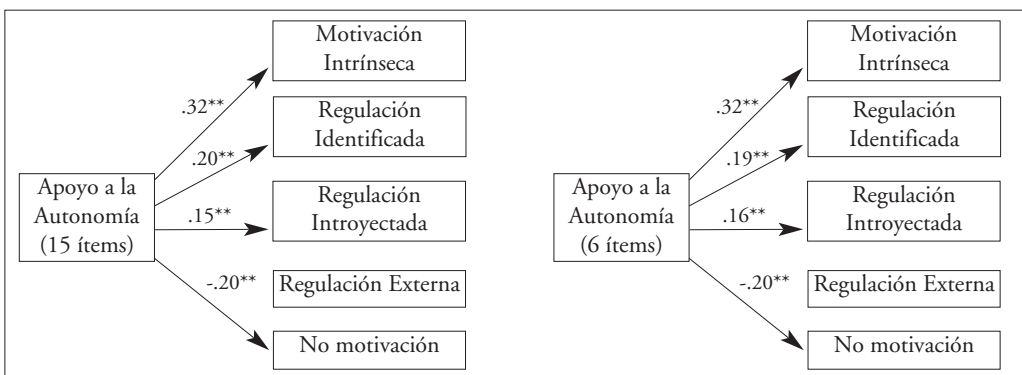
Motivación Intrínseca

.32**

Regulación Identificada

.20**

Apoyo a la Autonomía (15 ítems)

Regulación Introyectada

.15**

-.20**

Regulación Externa

No motivación

Motivación Intrínseca

.32**

Regulación Identificada

.19**

Apoyo a la Autonomía (6 ítems)

Regulación Introyectada

.16**

-.20**

Regulación Externa

No motivación